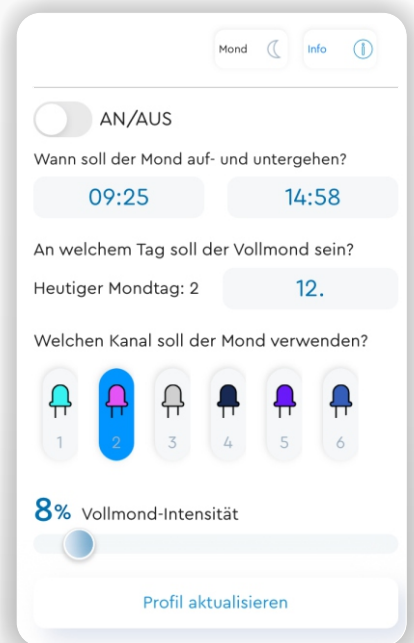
Mond

Info

AN/AUS

Wann soll der Mond auf- und untergehen?

09:25

14:58

An welchem Tag soll der Vollmond sein?

Heutiger Mondtag: 2

12.

Welchen Kanal soll der Mond verwenden?

1 2 3 4 5 6

8% Vollmond-Intensität

Profil aktualisieren